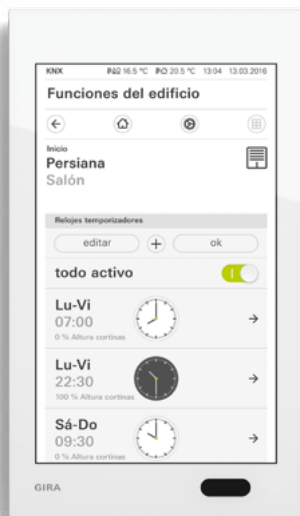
KNX 16.5 °C 20.5 °C 13:04 13.03.2016

Funciones del edificio

Inicio
Persiana
Salón

Relojes temporizadores

editar + ok

todo activo

Lu-Vi
07:00
0 % Altura cortinas

Lu-Vi
22:30
100 % Altura cortinas

Sá-Do
09:30
0 % Altura cortinas

GIRA